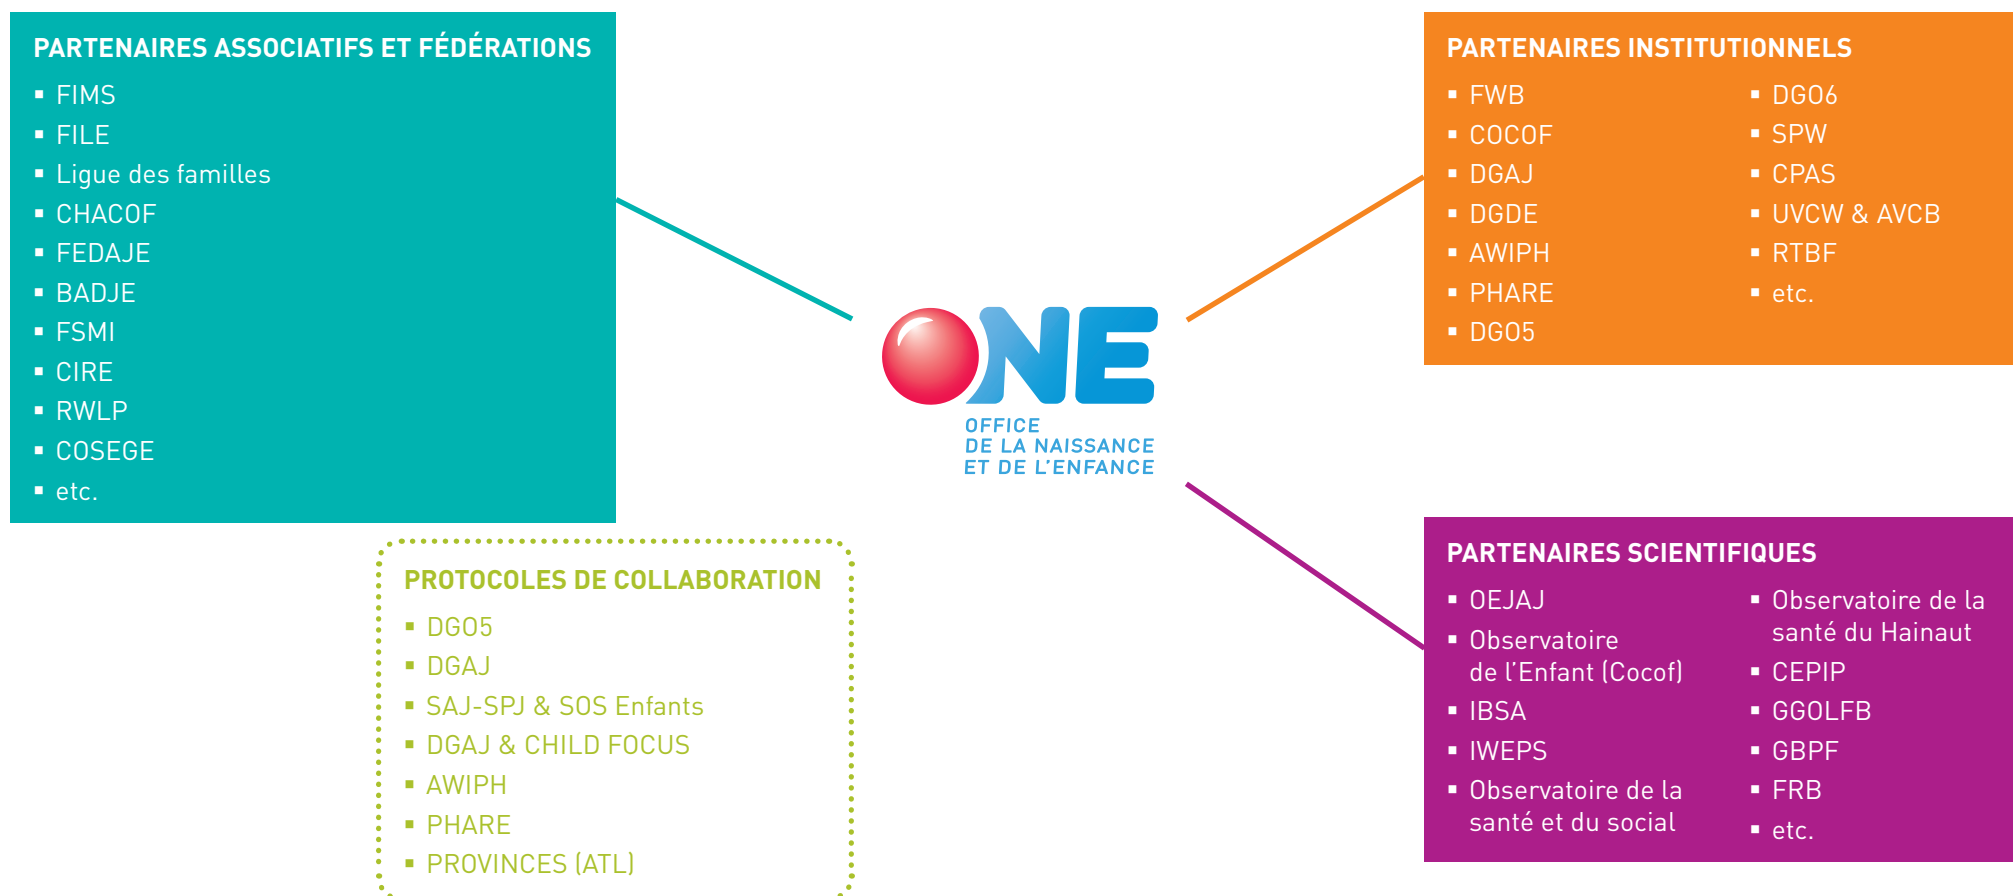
PARTENAIRES ASSOCIATIFS ET FÉDÉRATIONS

- FIMS
- FILE
- Ligue des familles
- CHACOF
- FEDAJE
- BADJE
- FSMI
- CIRE
- RWLP
- COSEGE
- etc.

ONE
OFFICE DE LA NAISSANCE ET DE L'ENFANCE

PARTENAIRES INSTITUTIONNELS

- FWB
- COCOF
- DGAJ
- DGDE
- AWIPH
- PHARE
- DGO5
- DGO6
- SPW
- CPAS
- UVCW & AVCB
- RTBF
- etc.

PROTOCOLES DE COLLABORATION

- DGO5
- DGAJ
- SAJ-SPJ & SOS Enfants
- DGAJ & CHILD FOCUS
- AWIPH
- PHARE
- PROVINCES (ATL)

PARTENAIRES SCIENTIFIQUES

- OEJAJ
- Observatoire de l'Enfant (Cocof)
- IBSA
- IWEPS
- Observatoire de la santé et du social
- Observatoire de la santé du Hainaut
- CEPIP
- GGOLFB
- GBPF
- FRB
- etc.